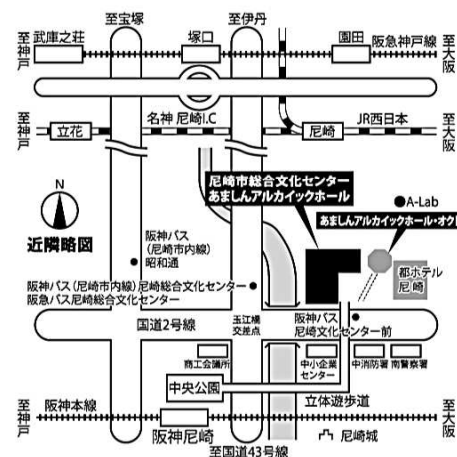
至宝塚

至伊丹

至神戸

武庫之荘

塚口

園田

阪急神戸線

至大阪

至神戸

立花

名神 尼崎I.C

JR西日本

尼崎

至大阪

N

近隣略図

尼崎市総合文化センター
あましんアルカイックホール

●A-Lab

あましんアルカイックホール・オク

阪神バス
（尼崎市内線）
昭和通

都ホテル
尼崎

阪神バス（尼崎市内線）尼崎総合文化センター
阪急バス尼崎総合文化センター

玉江橋
交差点

阪神バス
尼崎文化センター前

国道2号線

商工会議所

中小企業
センター

中消防署

南警察署

中央公園

立体遊歩道

至神戸

阪神本線

阪神尼崎

尼崎城

至大阪

至国道43号線